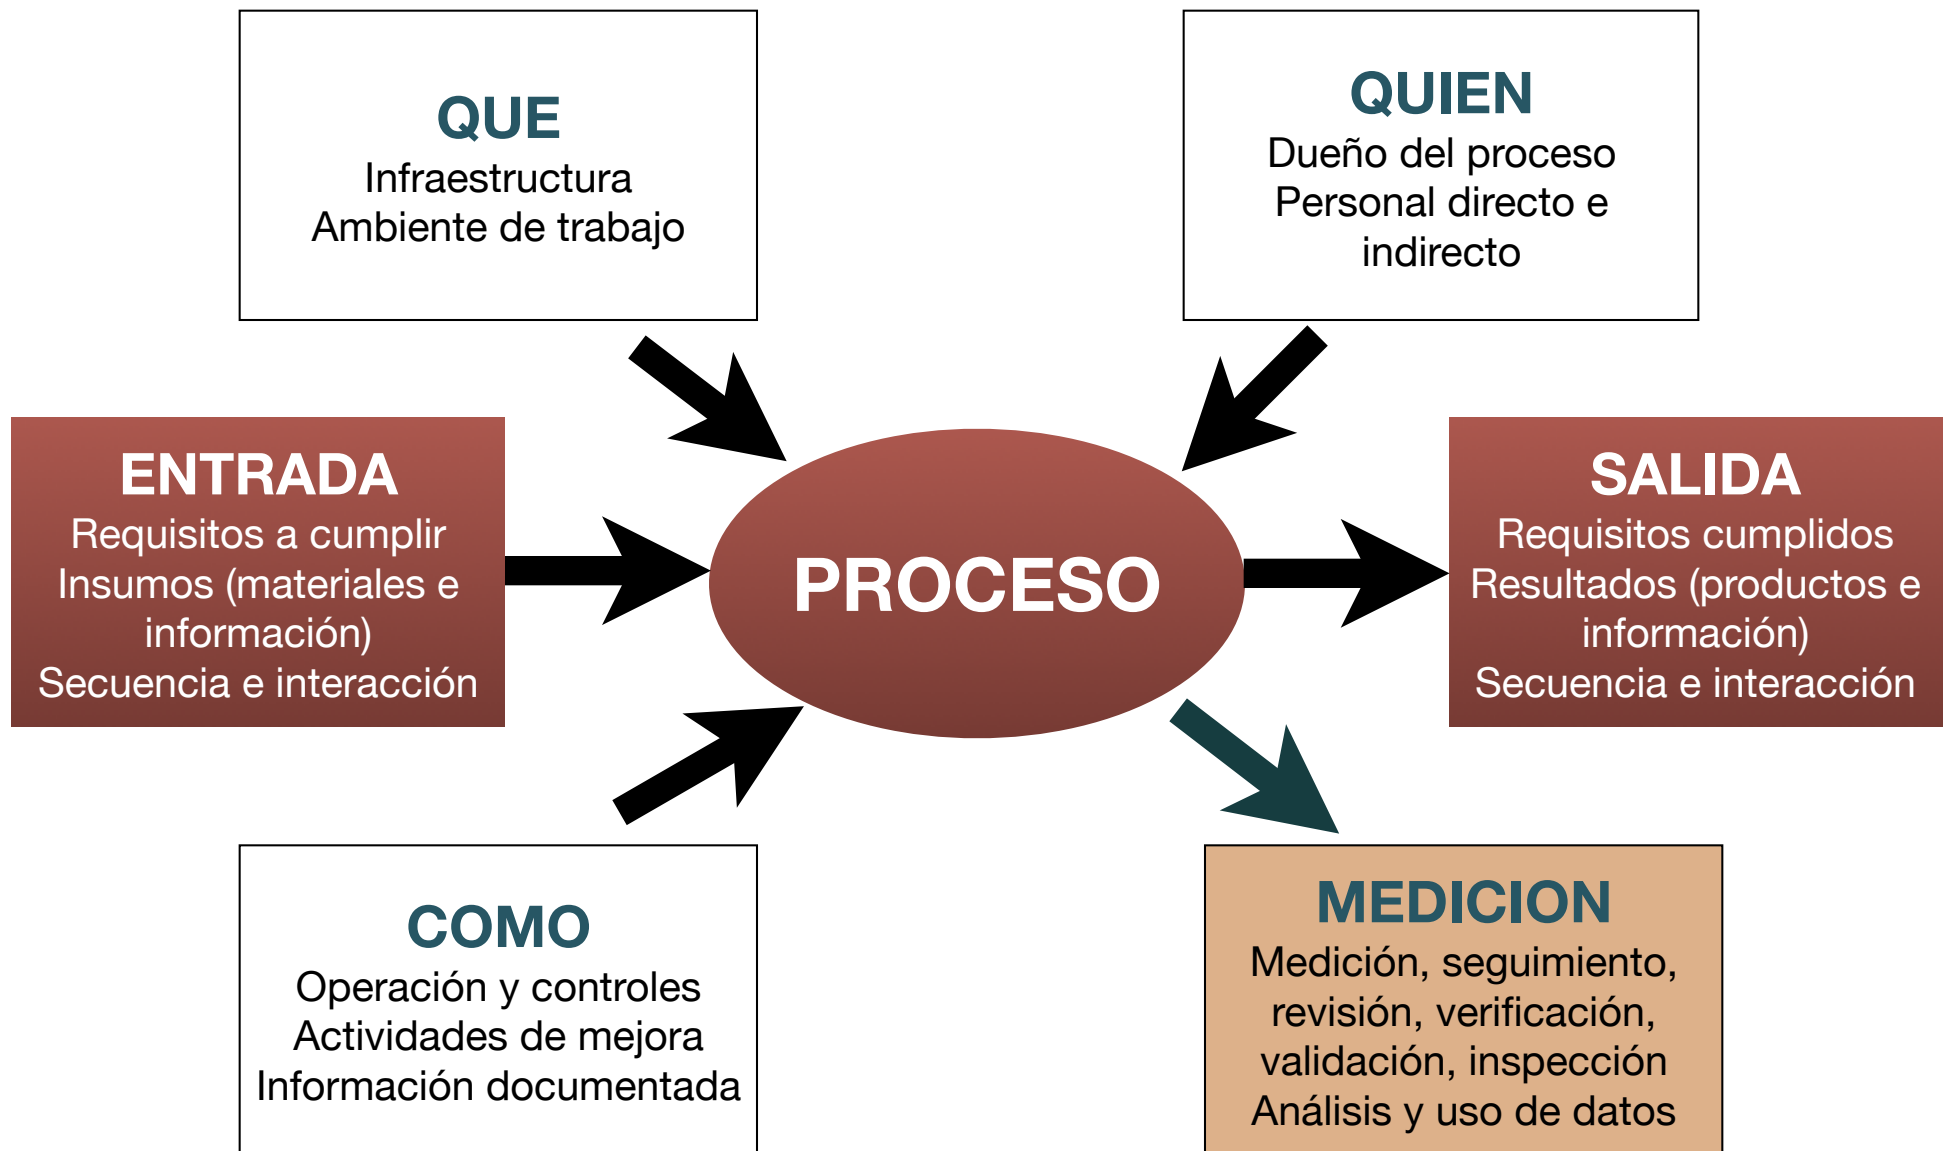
QUE
Infraestructura
Ambiente de trabajo

QUIEN
Dueño del proceso
Personal directo e indirecto

ENTRADA
Requisitos a cumplir
Insumos (materiales e información)
Secuencia e interacción

PROCESO

SALIDA
Requisitos cumplidos
Resultados (productos e información)
Secuencia e interacción

COMO
Operación y controles
Actividades de mejora
Información documentada

MEDICION
Medición, seguimiento, revisión, verificación, validación, inspección
Análisis y uso de datos